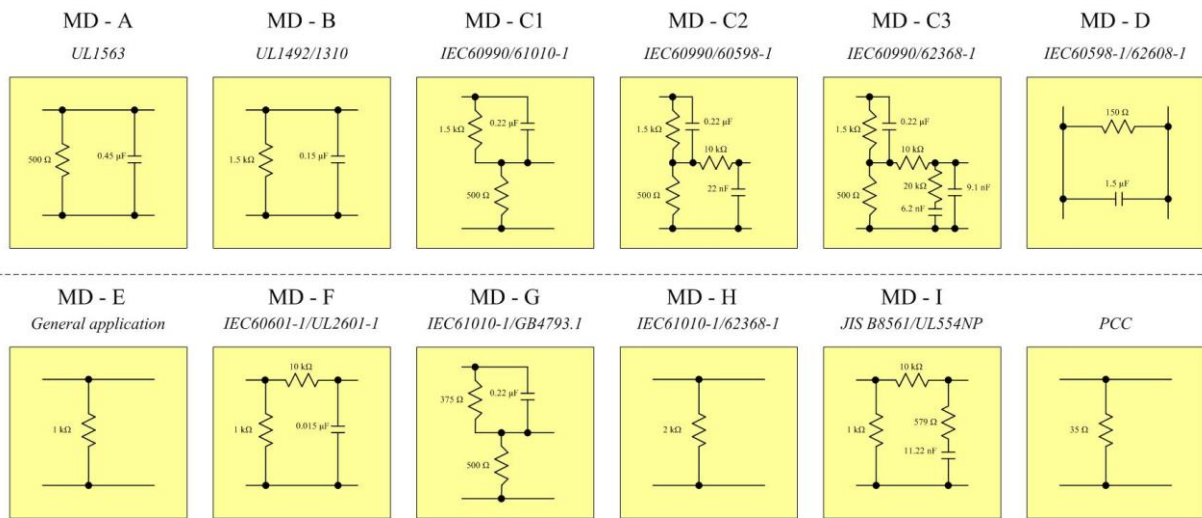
MD - A
UL1563
500 Ω
0.45 µF

MD - B
UL1492/1310
1.5 kΩ
0.15 µF

MD - C1
IEC60990/61010-1
1.5 kΩ
0.22 µF
500 Ω

MD - C2
IEC60990/60598-1
1.5 kΩ
0.22 µF
10 kΩ
500 Ω
22 nF

MD - C3
IEC60990/62368-1
1.5 kΩ
0.22 µF
10 kΩ
20 kΩ
9.1 nF
500 Ω
6.2 nF

MD - D
IEC60598-1/62608-1
150 Ω
1.5 µF

MD - E
General application
1 kΩ

MD - F
IEC60601-1/UL2601-1
10 kΩ
1 kΩ
0.015 µF

MD - G
IEC61010-1/GB4793.1
375 Ω
0.22 µF
500 Ω

MD - H
IEC61010-1/62368-1
2 kΩ

MD - I
JIS B8561/UL554NP
10 kΩ
1 kΩ
579 Ω
11.22 nF

PCC
35 Ω